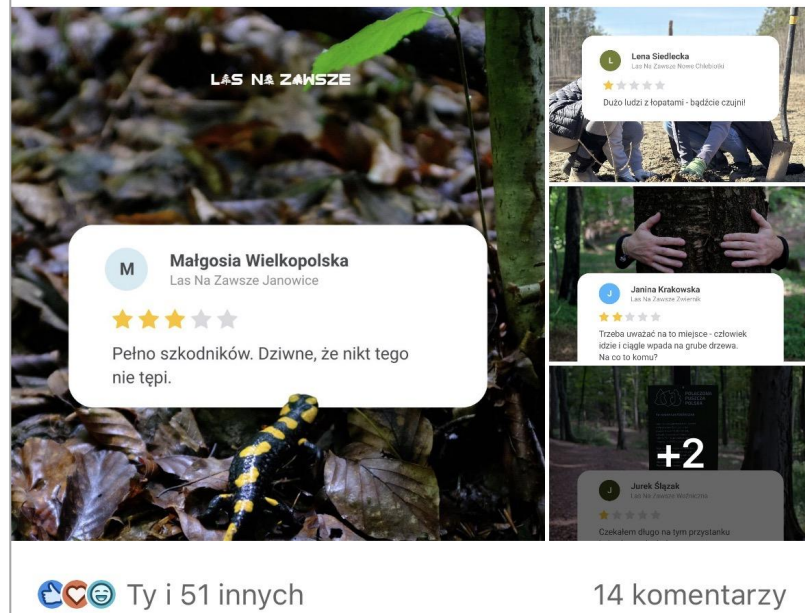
LAS NA ZAWSZE

M
Małgosia Wielkopolska
Las Na Zawsze Janowice

Pełno szkodników. Dziwne, że nikt tego nie tępi.

L
Lena Siedlecka
Las Na Zawsze Nowe Chlebiotki

Dużo ludzi z łopatami - bądźcie czujni!

J
Janina Krakowska
Las Na Zawsze Zwierniki

Trzeba uważać na to miejsce - człowiek idzie i ciągle wpada na grube drzewa. Na co to komu?

+2

J
Jurek Ślązak
Las Na Zawsze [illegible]

Czekałem długo na tym przystanku

Ty i 51 innych

14 komentarzy